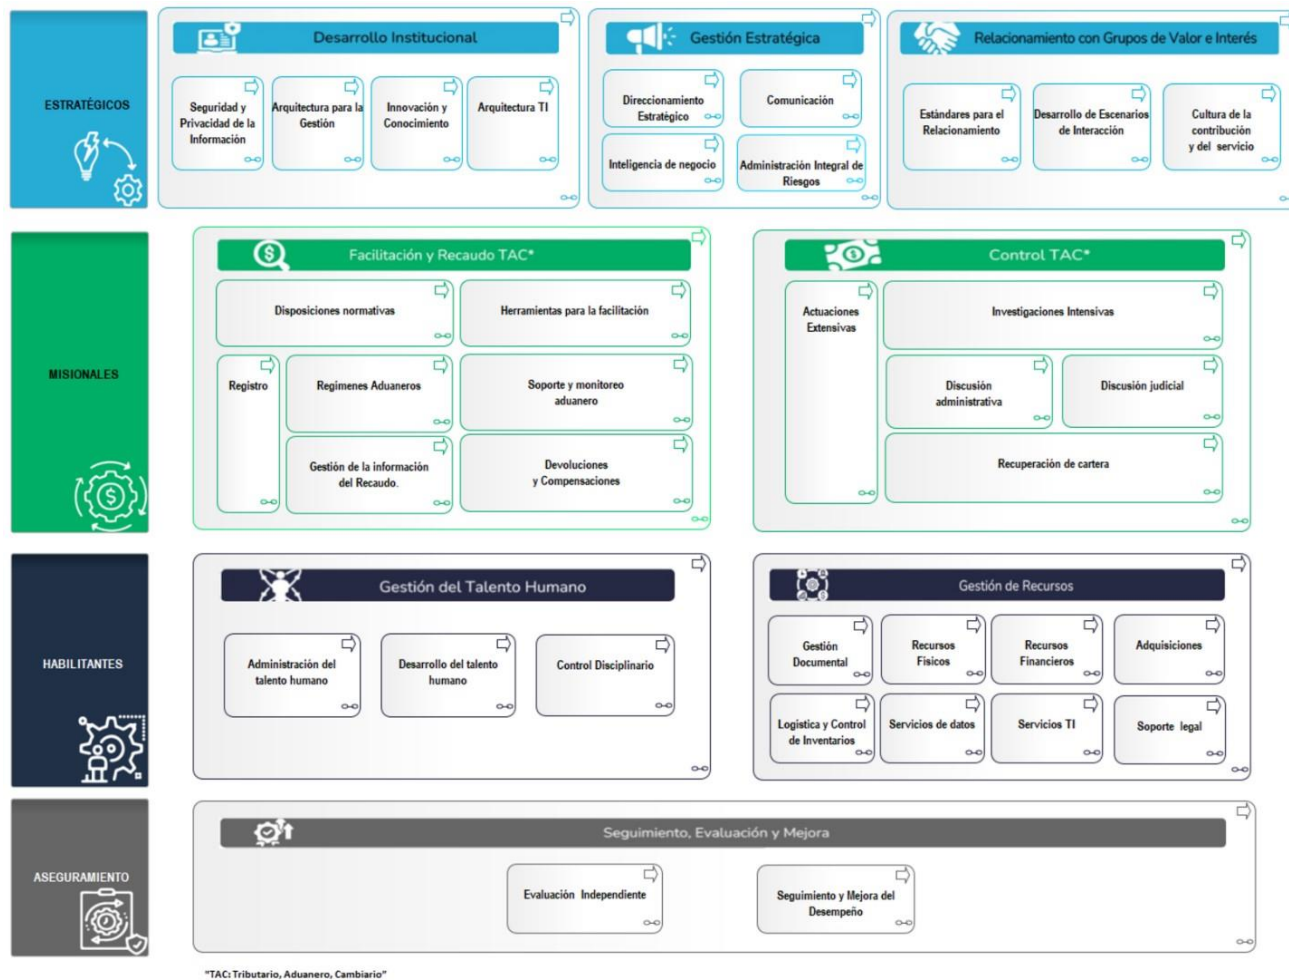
ESTRATÉGICOS

Desarrollo Institucional

Seguridad y Privacidad de la Información

Arquitectura para la Gestión

Innovación y Conocimiento

Arquitectura TI

Gestión Estratégica

Direccionamiento Estratégico

Comunicación

Inteligencia de negocio

Administración Integral de Riesgos

Relacionamiento con Grupos de Valor e Interés

Estándares para el Relacionamiento

Desarrollo de Escenarios de Interacción

Cultura de la contribución y del servicio

MISIONALES

Facilitación y Recaudo TAC*

Disposiciones normativas

Herramientas para la facilitación

Registro

Regimenes Aduaneros

Soporte y monitoreo aduanero

Gestión de la información del Recaudo.

Devoluciones y Compensaciones

Control TAC*

Actuaciones Extensivas

Investigaciones Intensivas

Discusión administrativa

Discusión judicial

Recuperación de cartera

HABILITANTES

Gestión del Talento Humano

Administración del talento humano

Desarrollo del talento humano

Control Disciplinario

Gestión de Recursos

Gestión Documental

Recursos Físicos

Recursos Financieros

Adquisiciones

Logística y Control de Inventarios

Servicios de datos

Servicios TI

Soporte legal

ASEGURAMIENTO

Seguimiento, Evaluación y Mejora

Evaluación Independiente

Seguimiento y Mejora del Desempeño

*TAC: Tributario, Aduanero, Cambiario*